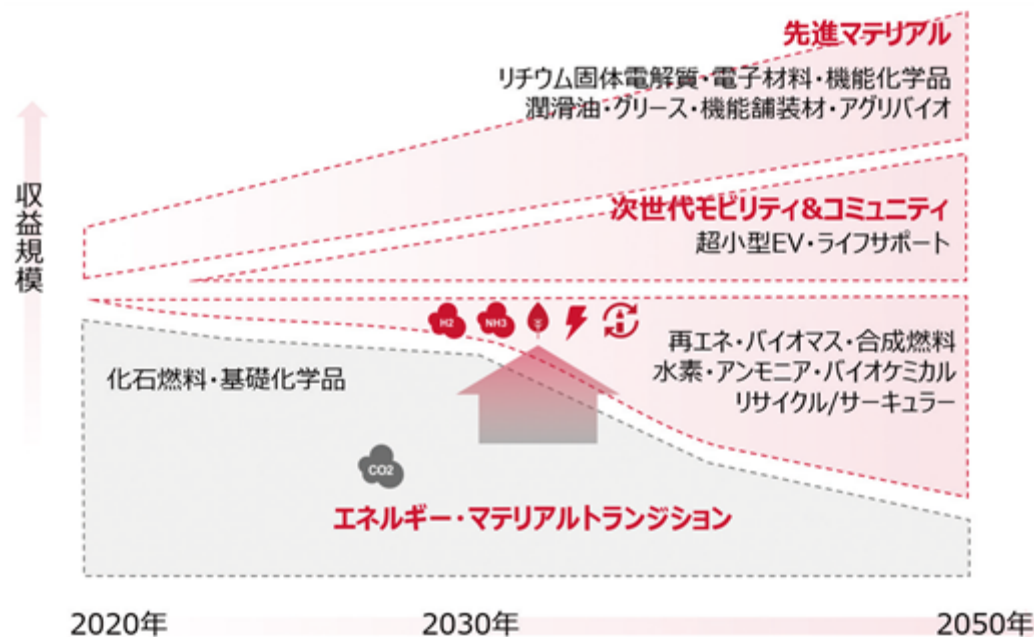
先進マテリアル
リチウム固体電解質・電子材料・機能化学品
潤滑油・グリース・機能舗装材・アグリバイオ

収益規模

次世代モビリティ&コミュニティ
超小型EV・ライフサポート

H2 NH3

再エネ・バイオマス・合成燃料
水素・アンモニア・バイオケミカル
リサイクル/サーキュラー

化石燃料・基礎化学品

CO2

エネルギー・マテリアルトランジション

2020年
2030年
2050年